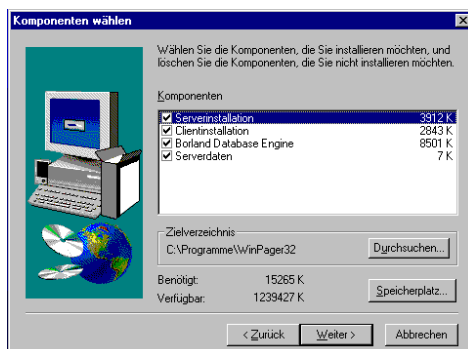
Komponenten wählen ×

Wählen Sie die Komponenten, die Sie installieren möchten, und löschen Sie die Komponenten, die Sie nicht installieren möchten.

Komponenten

| | | |
|---|---|---|
| ☑ | Serverinstallation | 3912 K |
| ☑ | Clientinstallation | 2843 K |
| ☑ | Borland Database Engine | 8501 K |
| ☑ | Serverdaten | 7 K |

Zielverzeichnis
C:\Programme\WinPager32
Durchsuchen...

Benötigt: 15265 K
Verfügbar: 1239427 K
Speicherplatz...

< Zurück   Weiter >   Abbrechen